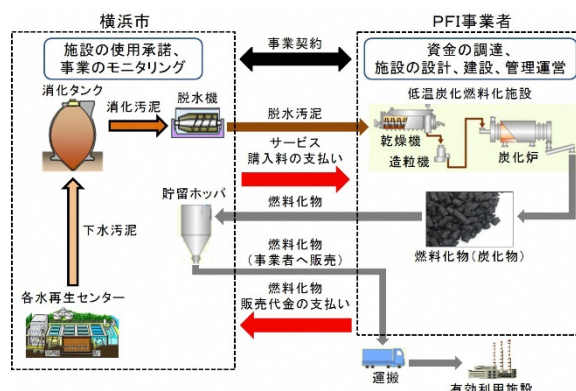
横浜市

施設の使用承諾、事業のモニタリング

消化タンク

消化汚泥

脱水機

下水汚泥

各水再生センター

貯留ホッパ

事業契約

脱水汚泥

サービス購入料の支払い

燃料化物

燃料化物（事業者へ販売）

燃料化物販売代金の支払い

PFI事業者

資金の調達、施設の設計、建設、管理運営

低温炭化燃料化施設

乾燥機

造粒機

炭化炉

燃料化物（炭化物）

運搬

有効利用施設